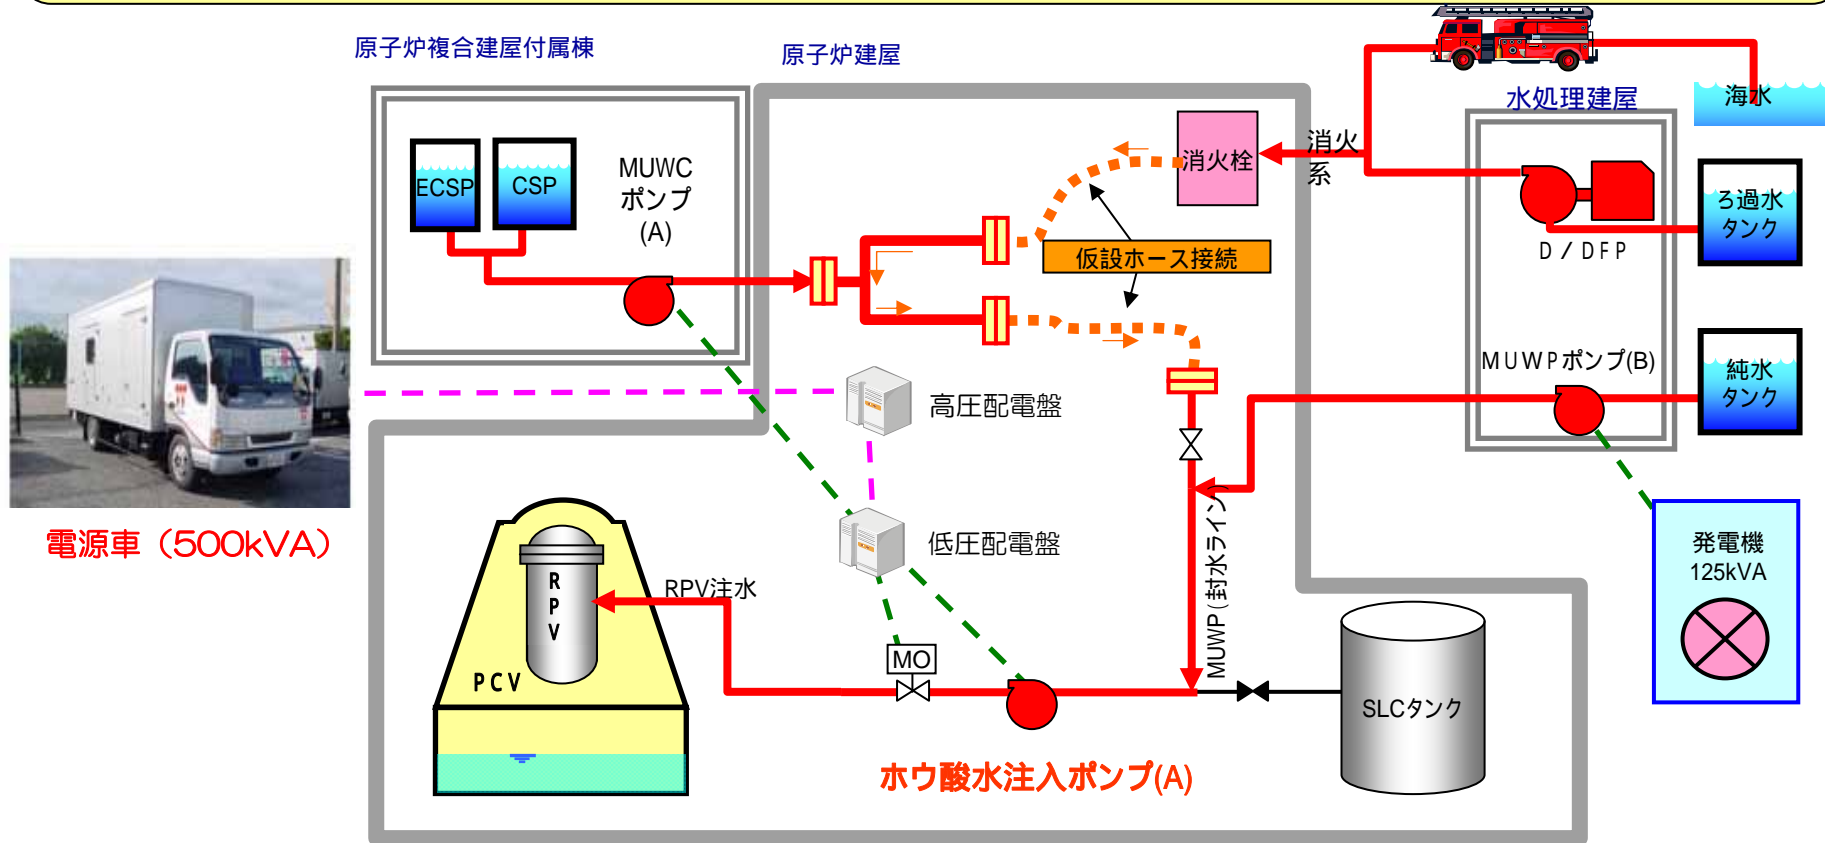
原子炉複合建屋付属棟

原子炉建屋

水処理建屋

海水

ECSP

CSP

MUWC ポンプ (A)

消火栓

消火系

仮設ホース接続

ろ過水タンク

D／DFP

MUWPポンプ(B)

純水タンク

高圧配電盤

低圧配電盤

発電機 125kVA

電源車（500kVA）

RPV

PCV

RPV注水

MO

MUWP(封水ライン)

SLCタンク

ホウ酸水注入ポンプ(A)